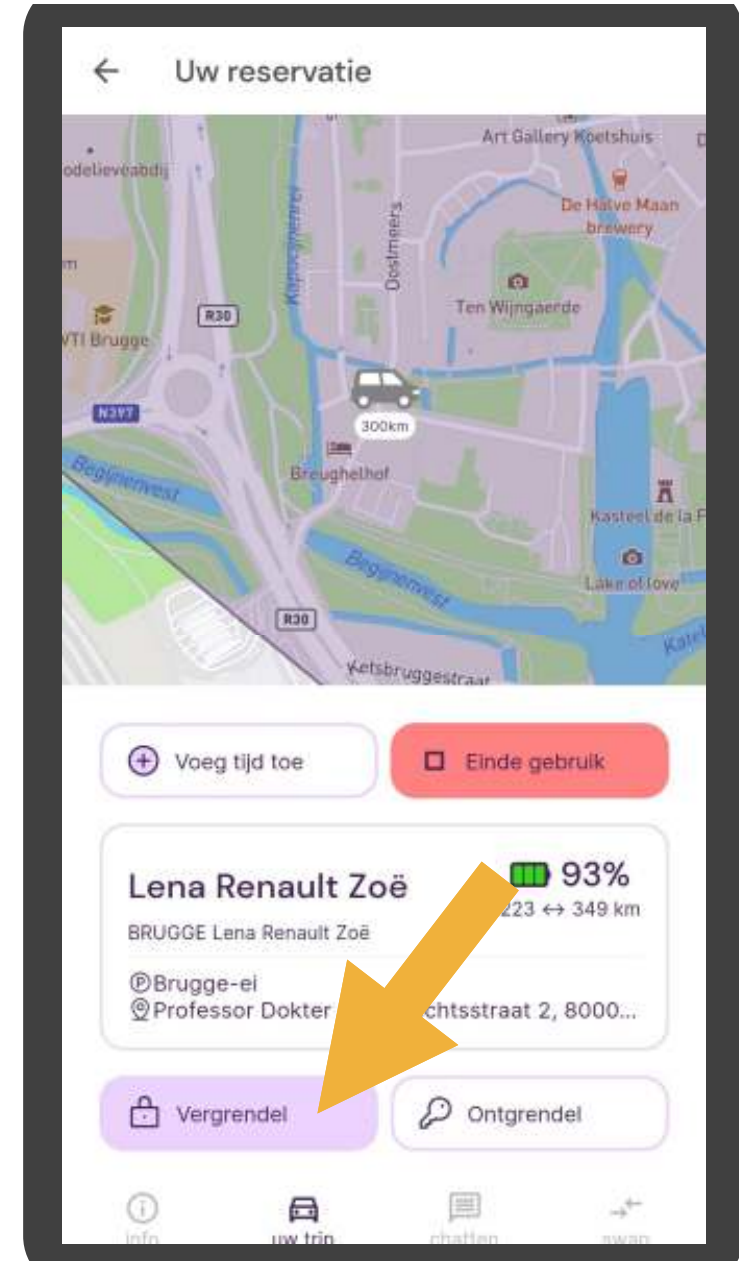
← Uw reservatie

Art Gallery Koetshuis
odelieveabdij
De Halve Maan brewery
Oostmeers
Kapucijnenrei
Ten Wijngaerde
R30
VTI Brugge
N397
300km
Breughelhof
Begijnenvest
Kasteel de la P
Begijnenvest
Lake of love
R30
Ketsbruggestraat
Kate

Voeg tijd toe
Einde gebruik

Lena Renault Zoë
93%
223 ↔ 349 km
BRUGGE Lena Renault Zoë
Brugge-ei
Professor Dokter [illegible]chtsstraat 2, 8000...

Vergrendel
Ontgrendel

info
uw trip
chatten
swap